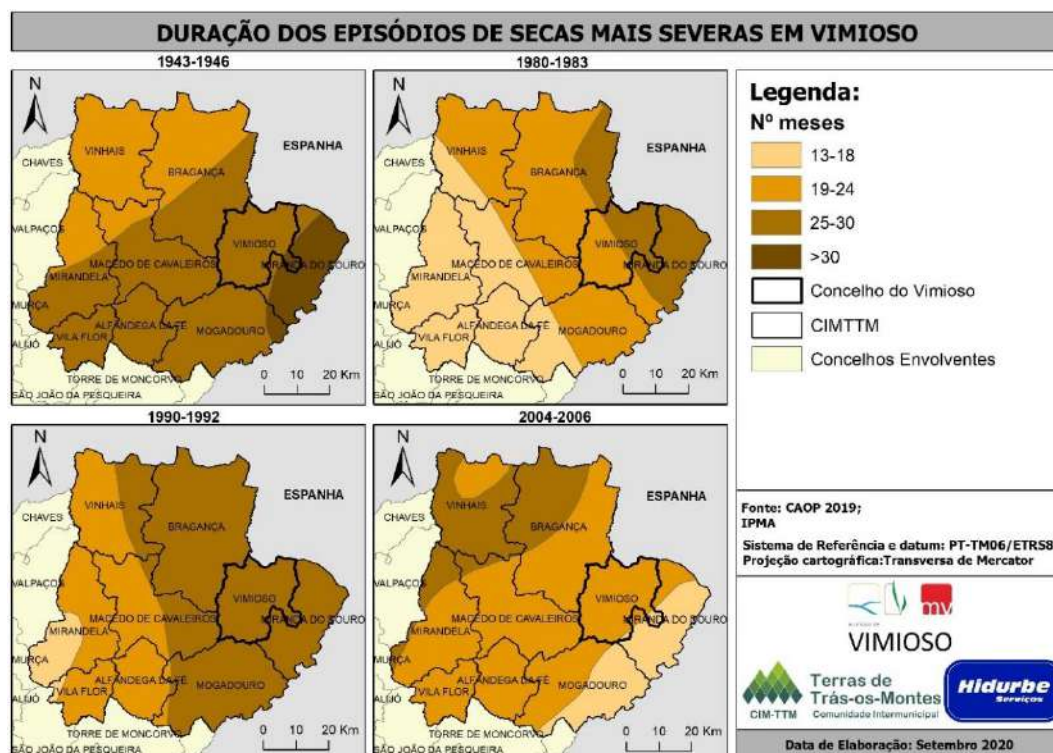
DURAÇÃO DOS EPISÓDIOS DE SECAS MAIS SEVERAS EM VIMIOSO

1943-1946

N

ESPANHA
CHAVES
VINHAIS
BRAGANÇA
VALPAÇOS
VIMIOSO
MACEDO DE CAVALEIROS
MIRANDA DO DOURO
MIRANDELA
MURÇA
ALFANDEGA DA FÉ
MOGADOURO
ALIJÓ
VILA FLOR
TORRE DE MONCORVO
SÃO JOÃO DA PESQUEIRA
0 10 20 Km

1980-1983

N

ESPANHA
CHAVES
VINHAIS
BRAGANÇA
VALPAÇOS
VIMIOSO
MACEDO DE CAVALEIROS
MIRANDA DO DOURO
MIRANDELA
MURÇA
ALFANDEGA DA FÉ
MOGADOURO
ALIJÓ
VILA FLOR
TORRE DE MONCORVO
SÃO JOÃO DA PESQUEIRA
0 10 20 Km

1990-1992

N

ESPANHA
CHAVES
VINHAIS
BRAGANÇA
VALPAÇOS
VIMIOSO
MACEDO DE CAVALEIROS
MIRANDA DO DOURO
MIRANDELA
MURÇA
ALFANDEGA DA FÉ
MOGADOURO
ALIJÓ
VILA FLOR
TORRE DE MONCORVO
SÃO JOÃO DA PESQUEIRA
0 10 20 Km

2004-2006

N

ESPANHA
CHAVES
VINHAIS
BRAGANÇA
VALPAÇOS
VIMIOSO
MACEDO DE CAVALEIROS
MIRANDA DO DOURO
MIRANDELA
MURÇA
ALFANDEGA DA FÉ
MOGADOURO
ALIJÓ
VILA FLOR
TORRE DE MONCORVO
SÃO JOÃO DA PESQUEIRA
0 10 20 Km

Legenda:
Nº meses
13-18
19-24
25-30
>30
Concelho do Vimioso
CIMTTM
Concelhos Envolventes

Fonte: CAOP 2019; IPMA

Sistema de Referência e datum: PT-TM06/ETRS8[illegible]
Projeção cartográfica:Transversa de Mercator

mv
VIMIOSO

Terras de Trás-os-Montes
CIM-TTM Comunidade Intermunicipal
Hidurbe Serviços

Data de Elaboração: Setembro 2020